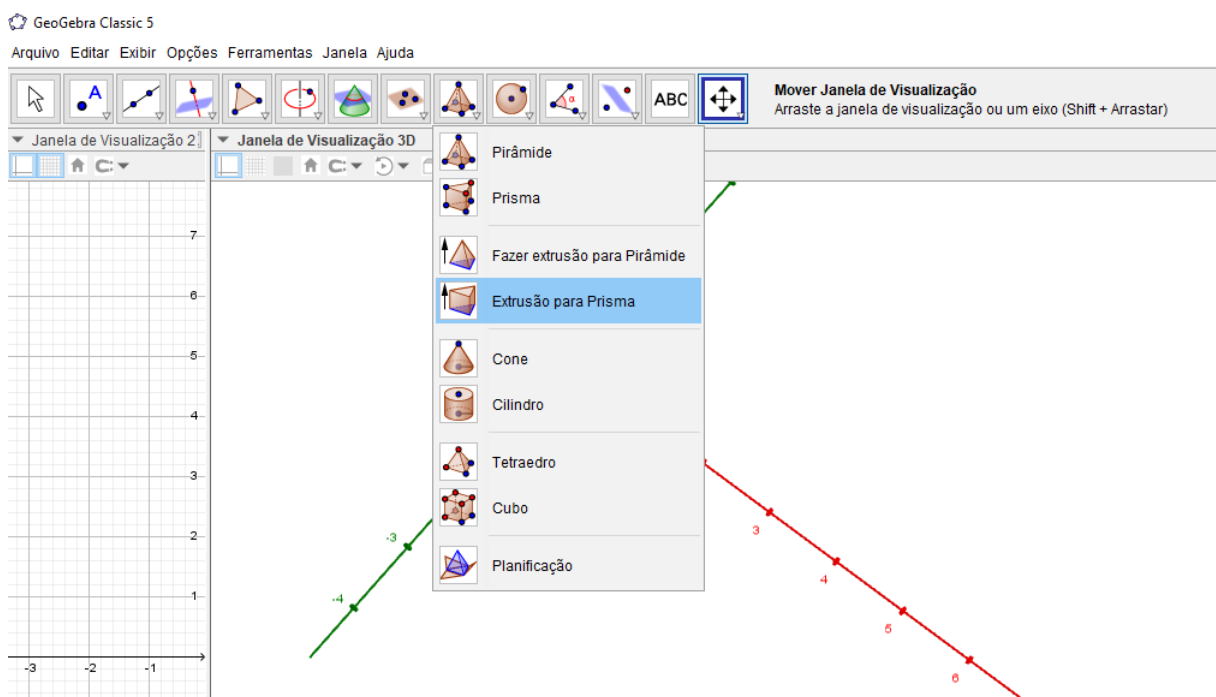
GeoGebra Classic 5

Arquivo Editar Exibir Opções Ferramentas Janela Ajuda

ABC

Mover Janela de Visualização
Arraste a janela de visualização ou um eixo (Shift + Arrastar)

Janela de Visualização 2

Janela de Visualização 3D

Pirâmide
Prisma
Fazer extrusão para Pirâmide
Extrusão para Prisma
Cone
Cilindro
Tetraedro
Cubo
Planificação

7
6
5
4
3
2
1
-3
-2
-1

-3
-4
3
4
5
6